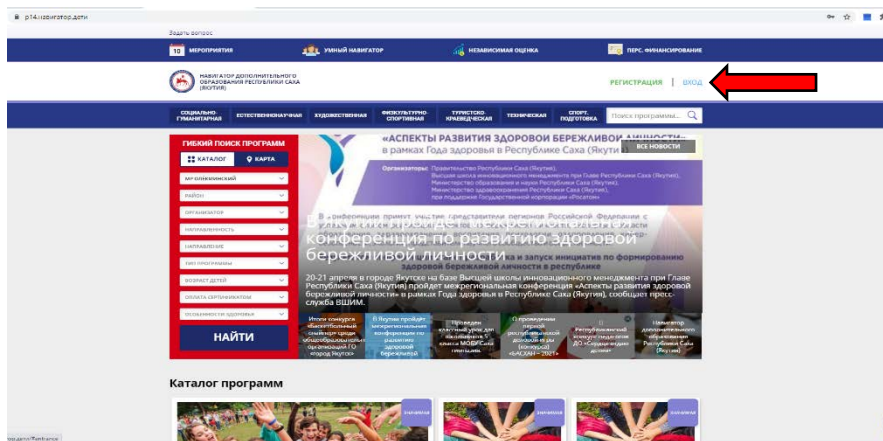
р14.навигатор.дети

Задать вопрос

10 МЕРОПРИЯТИЯ

УМНЫЙ НАВИГАТОР

НЕЗАВИСИМАЯ ОЦЕНКА

ПЕРС. ФИНАНСИРОВАНИЕ

НАВИГАТОР ДОПОЛНИТЕЛЬНОГО ОБРАЗОВАНИЯ РЕСПУБЛИКИ САХА (ЯКУТИЯ)

РЕГИСТРАЦИЯ | ВХОД

СОЦИАЛЬНО-ГУМАНИТАРНАЯ

ЕСТЕСТВЕННОНАУЧНАЯ

ХУДОЖЕСТВЕННАЯ

ФИЗКУЛЬТУРНО-СПОРТИВНАЯ

ТУРИСТСКО-КРАЕВЕДЧЕСКАЯ

ТЕХНИЧЕСКАЯ

СПОРТ. ПОДГОТОВКА

Поиск программы...

ГИБКИЙ ПОИСК ПРОГРАММ

КАТАЛОГ

КАРТА

МР ОЛЕКМИНСКИЙ

РАЙОН

ОРГАНИЗАТОР

НАПРАВЛЕННОСТЬ

НАПРАВЛЕНИЕ

ТИП ПРОГРАММЫ

ВОЗРАСТ ДЕТЕЙ

ОПЛАТА СЕРТИФИКАТОМ

ОСОБЕННОСТИ ЗДОРОВЬЯ

НАЙТИ

«АСПЕКТЫ РАЗВИТИЯ ЗДОРОВОЙ БЕРЕЖЛИВОЙ ЛИЧНОСТИ»

в рамках Года здоровья в Республике Саха (Якутия)

ВСЕ НОВОСТИ

Организаторы: Правительство Республики Саха (Якутия), Высшая школа инновационного менеджмента при Главе Республики Саха (Якутия), Министерство образования и науки Республики Саха (Якутия), Министерство здравоохранения Республики Саха (Якутия), при поддержке Государственной корпорации «Росатом»

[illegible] конференция по развитию здоровой бережливой личности

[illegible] и запуск инициатив по формированию здоровой бережливой личности в республике

20-21 апреля в городе Якутск на базе Высшей школы инновационного менеджмента при Главе Республики Саха (Якутия) пройдет межрегиональная конференция «Аспекты развития здоровой бережливой личности» в рамках Года здоровья в Республике Саха (Якутия), сообщает пресс-служба ВШИМ.

Итоги конкурса «Бесконтактный семинар среди общеобразовательных организаций ГО «город Якутск»

В Якутии пройдет межрегиональная конференция по развитию здоровой бережливой

Проведен классный урок для выпускников 9 класса МОБУ «Саха гимназия»

О проведении первой республиканской заочной игры (конкурса) «БАСХАН – 2021»

Республиканский конкурс среди детей ДО «Сердце отдаю детям»

Навигатор дополнительного образования Республики Саха (Якутия)

Каталог программ